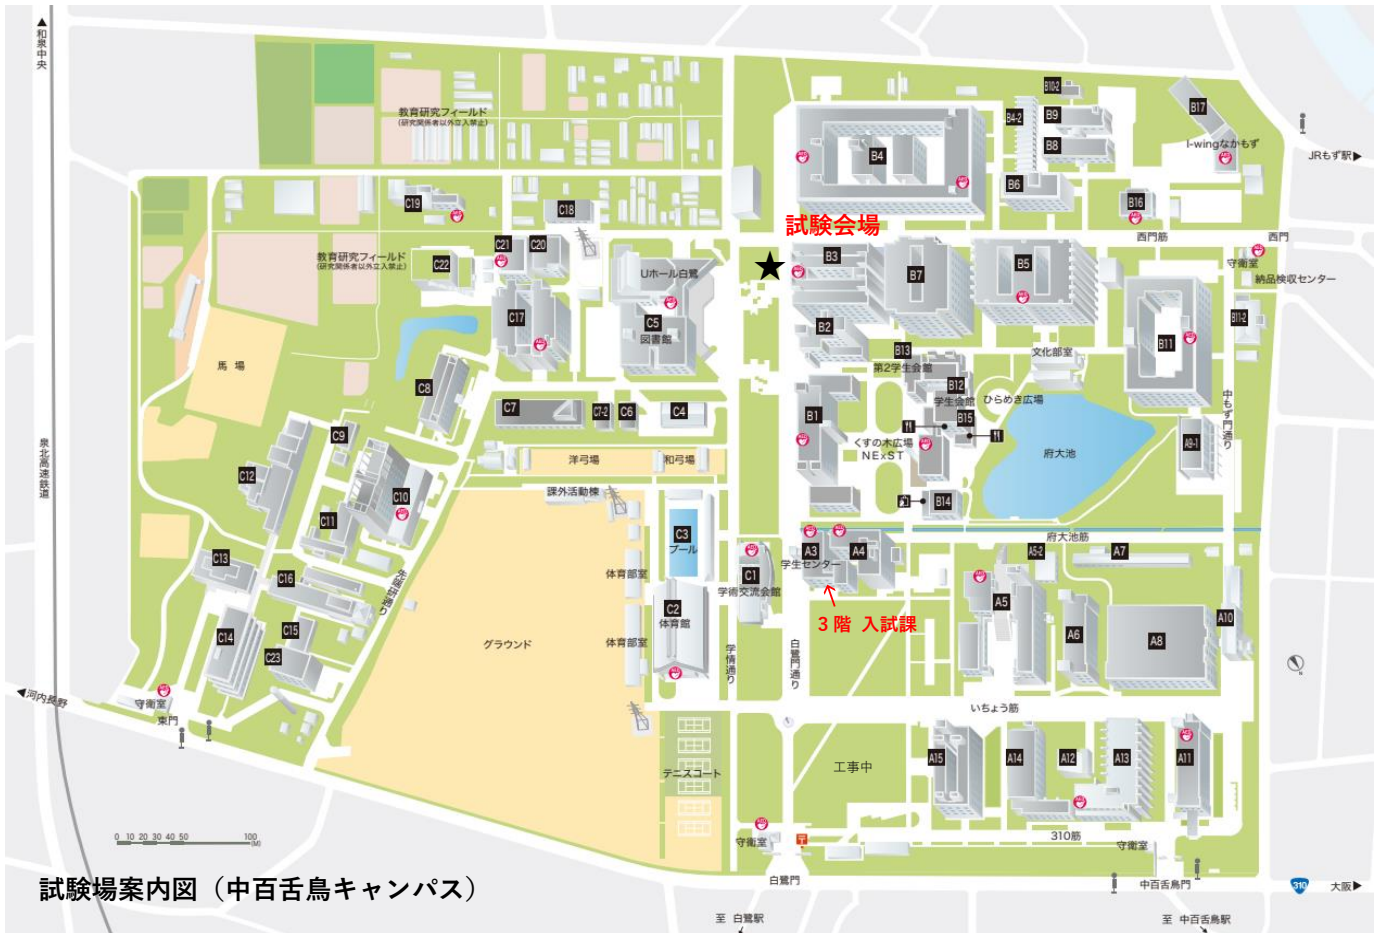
▲和泉中央

教育研究フィールド
（研究関係者以外立入禁止）

B10-2
B17
B4-2
B9
B8
I-wingなかもず
JRもず駅▶
B4
B6
B16
C19
C18
試験会場
西門筋
西門
守衛室
納品検収センター
★
C21
C20
教育研究フィールド
（研究関係者以外立入禁止）
C22
Uホール白鷺
B3
B7
B5
C17
C5
図書館
B2
B11-2
B11
B13
第2学生会館
文化部室
馬　場
C8
B12
学生会館
ひらめき広場
B15
C7
C7-2
C6
C4
B1
中もず門通り
くすの木広場
NExST
府大池
A9-1
C9
洋弓場
和弓場
泉北高速鉄道
C12
C10
課外活動棟
B14
C11
府大池筋
C3
プール
A3
A4
A5-2
A7
学生センター
C13
C1
C16
体育部室
学術交流会館
3階　入試課
A5
C2
体育館
A10
先端研通り
C14
C15
グラウンド
体育部室
A6
A8
学情通り
白鷺門通り
C23
◀河内長野
守衛室
東門
いちょう筋
工事中
A15
A14
A12
A13
A11
テニスコート
0　10　20　30　40　50　100 (M)
310筋
守衛室
守衛室
試験場案内図（中百舌鳥キャンパス）
白鷺門
中百舌鳥門
310
大阪▶
至　白鷺駅
至　中百舌鳥駅